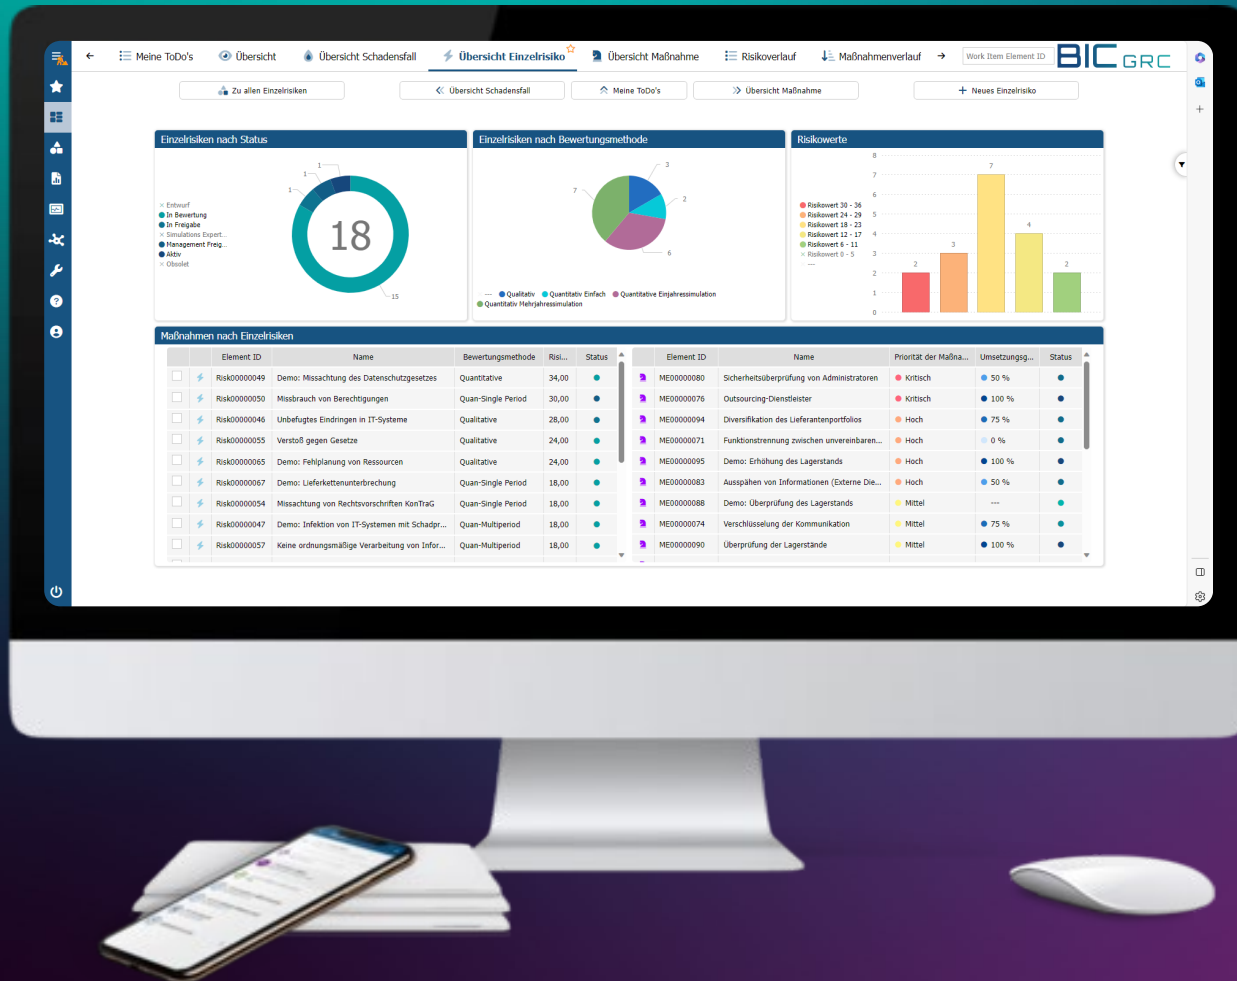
Meine ToDo's Übersicht Übersicht Schadensfall Übersicht Einzelrisiko Übersicht Maßnahme Risikoverlauf Maßnahmenverlauf Work Item Element ID BIC GRC

Zu allen Einzelrisiken | Übersicht Schadensfall | Meine ToDo's | Übersicht Maßnahme | Neues Einzelrisiko

Einzelrisiken nach Status

Entwurf
In Bewertung
In Freigabe
Simulations Expert...
Management Freig...
Aktiv
Obsolet

18

1
1
1
15

Einzelrisiken nach Bewertungsmethode

3
7
2
6

Qualitativ Quantitativ Einfach Quantitative Einjahressimulation Quantitativ Mehrjahressimulation

Risikowerte

Risikowert 30 - 36
Risikowert 24 - 29
Risikowert 18 - 23
Risikowert 12 - 17
Risikowert 6 - 11
Risikowert 0 - 5

8 7 6 5 4 3 2 1 0
2 3 7 4 2

Maßnahmen nach Einzelrisiken

| Element ID | Name | Bewertungsmethode | Risi... | Status |
|---|---|---|---|---|
| Risk00000049 | Demo: Missachtung des Datenschutzgesetzes | Quantitative | 34,00 | |
| Risk00000050 | Missbrauch von Berechtigungen | Quan-Single Period | 30,00 | |
| Risk00000046 | Unbefugtes Eindringen in IT-Systeme | Qualitative | 28,00 | |
| Risk00000055 | Verstoß gegen Gesetze | Qualitative | 24,00 | |
| Risk00000065 | Demo: Fehlplanung von Ressourcen | Qualitative | 24,00 | |
| Risk00000067 | Demo: Lieferkettenunterbrechung | Quan-Single Period | 18,00 | |
| Risk00000054 | Missachtung von Rechtsvorschriften KonTraG | Quan-Single Period | 18,00 | |
| Risk00000047 | Demo: Infektion von IT-Systemen mit Schadpr... | Quan-Multiperiod | 18,00 | |
| Risk00000057 | Keine ordnungsmäßige Verarbeitung von Infor... | Quan-Multiperiod | 18,00 | |

| Element ID | Name | Priorität der Maßna... | Umsetzungsg... | Status |
|---|---|---|---|---|
| ME00000080 | Sicherheitsüberprüfung von Administratoren | Kritisch | 50 % | |
| ME00000076 | Outsourcing-Dienstleister | Kritisch | 100 % | |
| ME00000094 | Diversifikation des Lieferantenportfolios | Hoch | 75 % | |
| ME00000071 | Funktionstrennung zwischen unvereinbaren... | Hoch | 0 % | |
| ME00000095 | Demo: Erhöhung des Lagerstands | Hoch | 100 % | |
| ME00000083 | Ausspähen von Informationen (Externe Die... | Hoch | 50 % | |
| ME00000088 | Demo: Überprüfung des Lagerstands | Mittel | --- | |
| ME00000074 | Verschlüsselung der Kommunikation | Mittel | 75 % | |
| ME00000090 | Überprüfung der Lagerstände | Mittel | 100 % | |